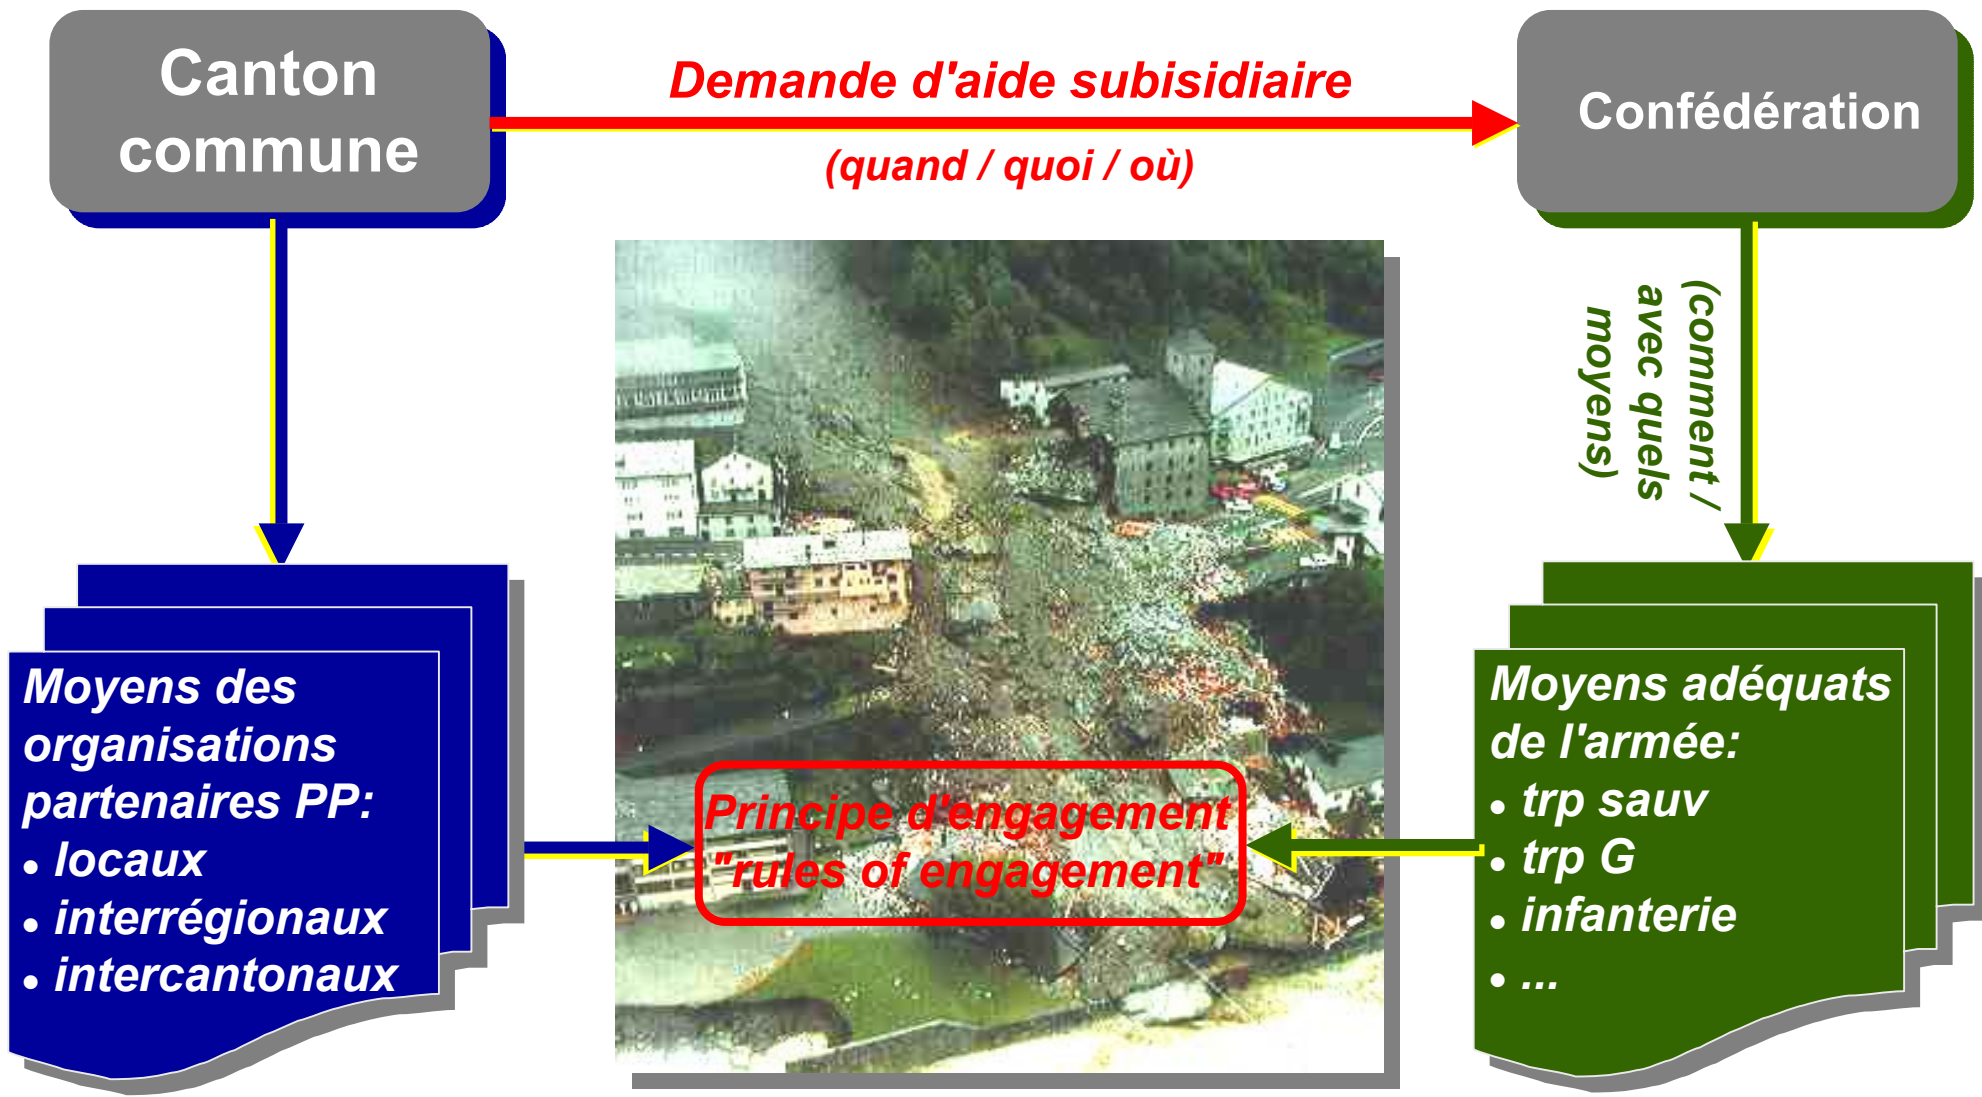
Canton commune

Demande d'aide subisidiaire

(quand / quoi / où)

Confédération

(comment / avec quels moyens)

Moyens des organisations partenaires PP:
• locaux
• interrégionaux
• intercantonaux

Principe d'engagement "rules of engagement"

Moyens adéquats de l'armée:
• trp sauv
• trp G
• infanterie
• ...